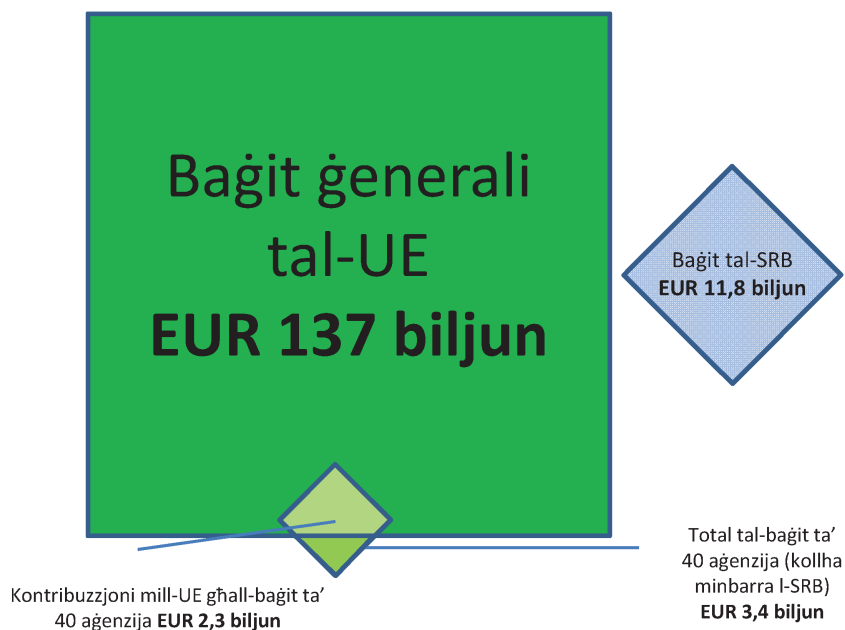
Baġit ġenerali tal-UE
**EUR 137 biljun**

Baġit tal-SRB
**EUR 11,8 biljun**

Total tal-baġit ta' 40 aġenzija (kollha minbarra l-SRB)
**EUR 3,4 biljun**

Kontribuzzjoni mill-UE għall-baġit ta' 40 aġenzija **EUR 2,3 biljun**